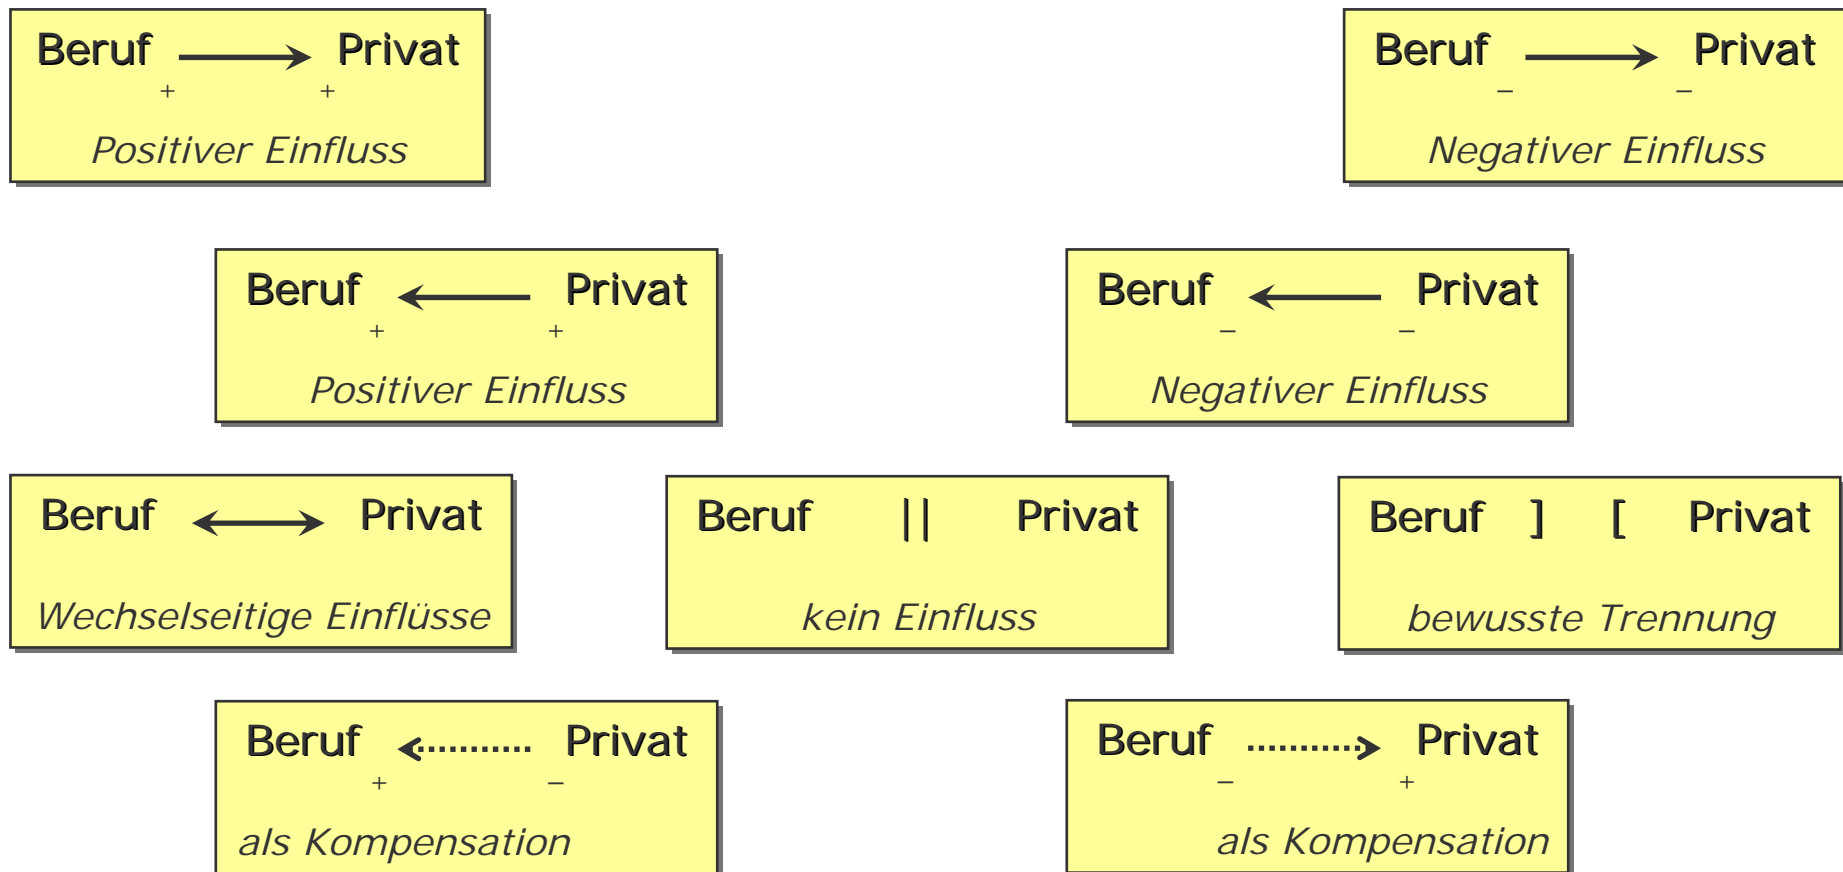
Beruf $\longrightarrow$ Privat
+ +
Positiver Einfluss

Beruf $\longrightarrow$ Privat
– –
Negativer Einfluss

Beruf $\longleftarrow$ Privat
+ +
Positiver Einfluss

Beruf $\longleftarrow$ Privat
– –
Negativer Einfluss

Beruf $\longleftrightarrow$ Privat
Wechselseitige Einflüsse

Beruf || Privat
kein Einfluss

Beruf ] [ Privat
bewusste Trennung

Beruf $\leftarrow\cdots\cdots$ Privat
+ –
als Kompensation

Beruf $\cdots\cdots\rightarrow$ Privat
– +
als Kompensation